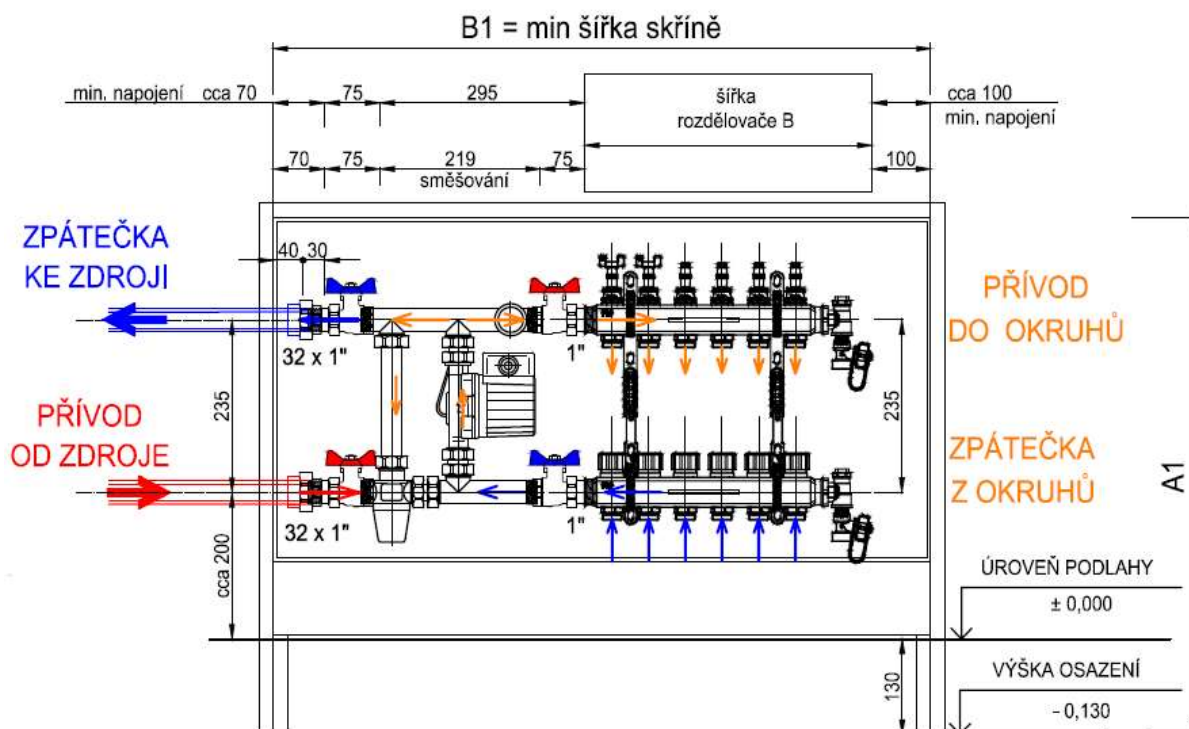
B1 = min šířka skříně

min. napojení cca 70
75
295
šířka rozdělovače B
cca 100
min. napojení

70
75
219
směšování
75
100

ZPÁTEČKA
KE ZDROJI

40 30

32 x 1"

1"

PŘÍVOD
DO OKRUHŮ

235

235

PŘÍVOD
OD ZDROJE

ZPÁTEČKA
Z OKRUHŮ

A1

32 x 1"

1"

cca 200

ÚROVEŇ PODLAHY
± 0,000

130

VÝŠKA OSAZENÍ
- 0,130